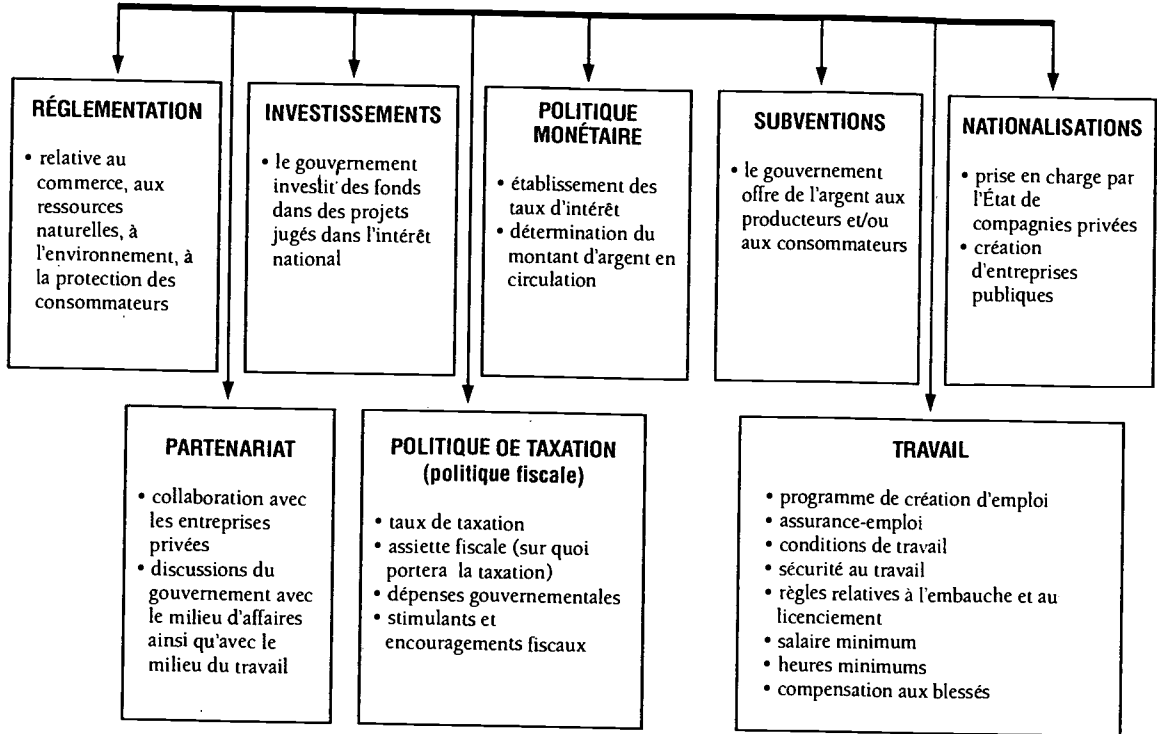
RÉGLEMENTATION

• relative au commerce, aux ressources naturelles, à l'environnement, à la protection des consommateurs

INVESTISSEMENTS

• le gouvernement investit des fonds dans des projets jugés dans l'intérêt national

POLITIQUE MONÉTAIRE

• établissement des taux d'intérêt
• détermination du montant d'argent en circulation

SUBVENTIONS

• le gouvernement offre de l'argent aux producteurs et/ou aux consommateurs

NATIONALISATIONS

• prise en charge par l'État de compagnies privées
• création d'entreprises publiques

PARTENARIAT

• collaboration avec les entreprises privées
• discussions du gouvernement avec le milieu d'affaires ainsi qu'avec le milieu du travail

POLITIQUE OE TAXATION (politique fiscale)

• taux de taxation
• assiette fiscale (sur quoi portera la taxation)
• dépenses gouvernementales
• stimulants et encouragements fiscaux

TRAVAIL

• programme de création d'emploi
• assurance-emploi
• conditions de travail
• sécurité au travail
• règles relatives à l'embauche et au licenciement
• salaire minimum
• heures minimums
• compensation aux blessés